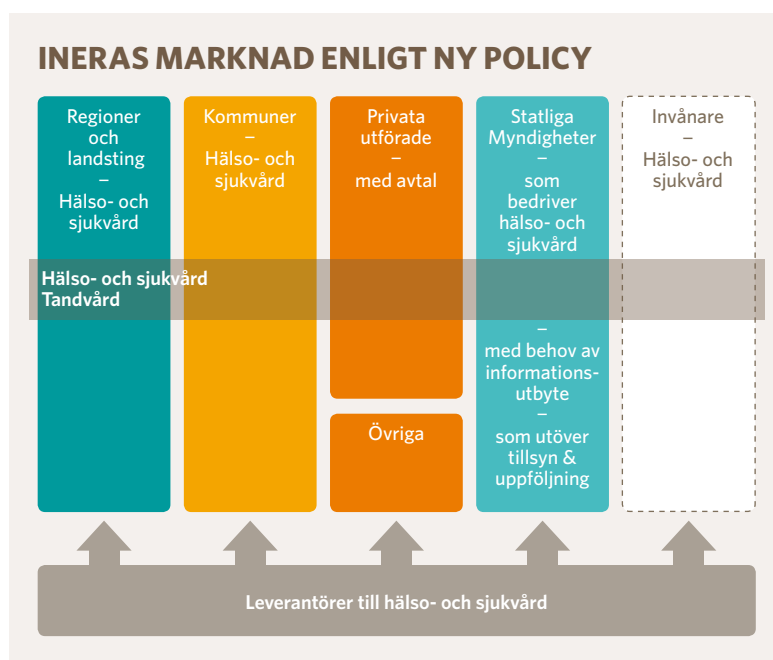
INERAS MARKNAD ENLIGT NY POLICY

Regioner och landsting – Hälso- och sjukvård

Kommuner – Hälso- och sjukvård

Privata utförade – med avtal

Statliga Myndigheter – som bedriver hälso- och sjukvård

Invånare – Hälso- och sjukvård

Hälso- och sjukvård
Tandvård

– med behov av informationsutbyte – som utöver tillsyn & uppföljning

Övriga

Leverantörer till hälso- och sjukvård